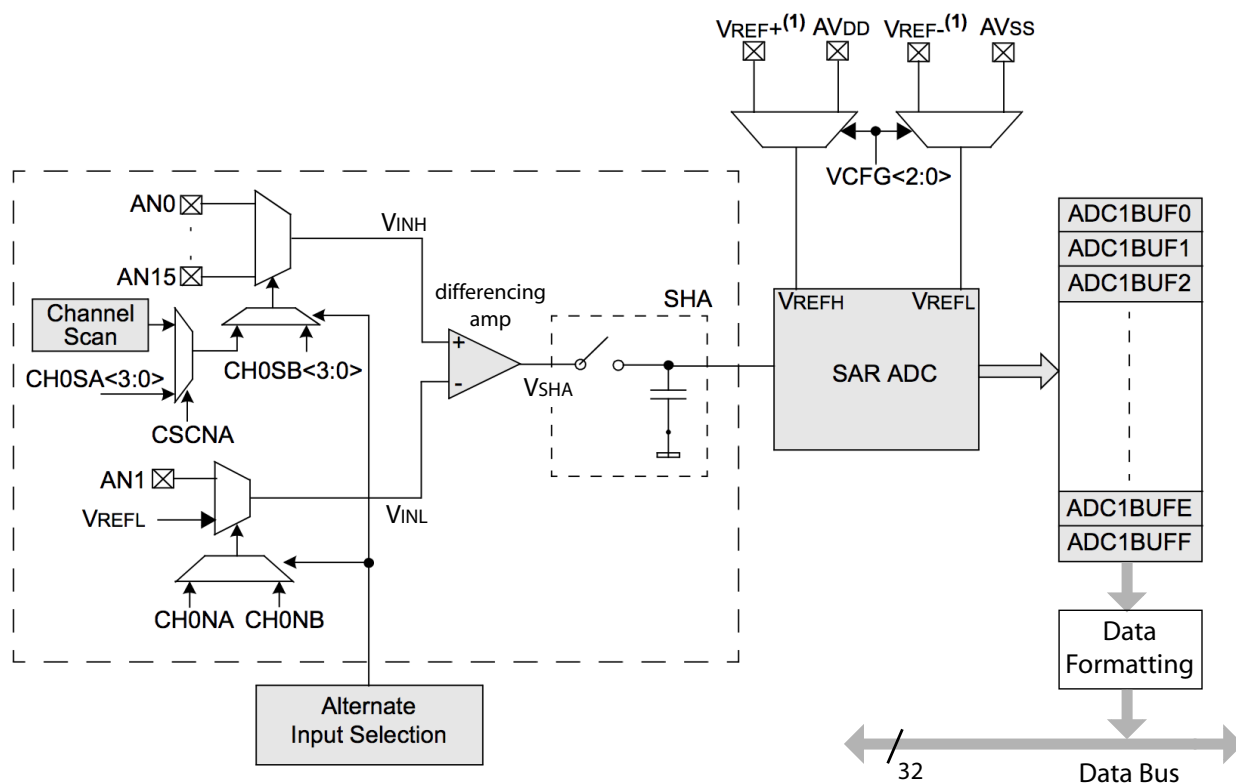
VREF+(1) AVDD VREF-(1) AVSS

VCFG<2:0>

AN0

AN15

VINH

Channel Scan

differencing amp

SHA

CH0SA<3:0>

CH0SB<3:0>

+

-

VSHA

CSCNA

AN1

VREFL

VINL

CH0NA CH0NB

VREFH VREFL

SAR ADC

ADC1BUF0
ADC1BUF1
ADC1BUF2

ADC1BUFE
ADC1BUFF

Data Formatting

Alternate Input Selection

32

Data Bus